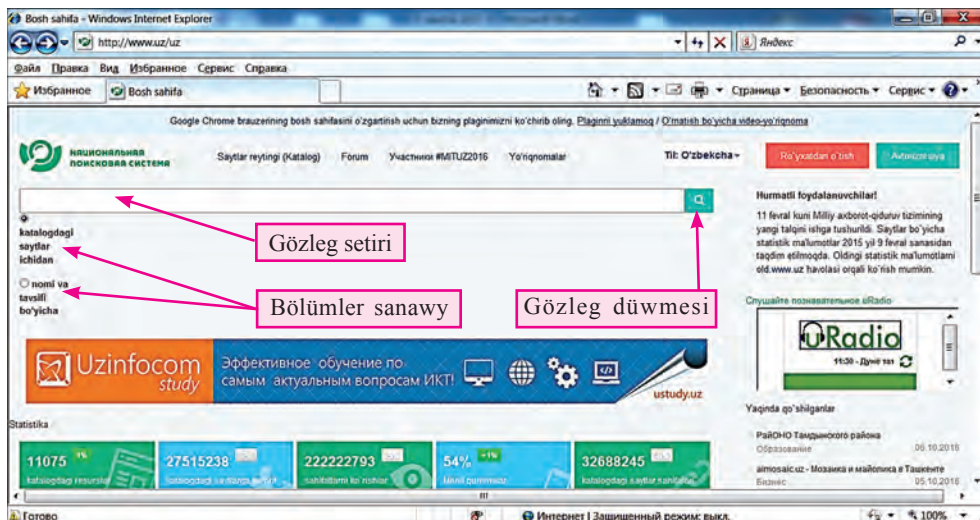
Bosh sahifa - Windows Internet Explorer

http://www.uz/uz

Яндекс

Файл Правка Вид Избранное Сервис Справка

Избранное Bosh sahifa

Страница ▾ Безопасность ▾ Сервис ▾

Google Chrome brauzerining bosh sahifasini o'zgartirish uchun bizning plaginimizni ko'chirib oling. Plaginni yuklamoq / O'rnatish bo'yicha video-yo'riqnoma

НАЦИОНАЛЬНАЯ ПОИСКОВАЯ СИСТЕМА

Saytlar reytingi (Katalog) Forum Участники #MITUZ2016 Yo'riqnomalar

Til: O'zbekcha ▾

Ro'yxatdan o'tish Avtorizatsiya

Gözleg setiri

katalogdagi saytlar ichidan

nomi va tavsifi bo'yicha

Bölümler sanawy

Gözleg düwmesi

Hurmatli foydalanuvchilar!

11 fevral kuni Milliy axborot-qidiruv tizimining yangi talqini ishga tushurildi. Saytlar bo'yicha statistik ma'lumotlar 2015 yil 9 fevral sanasidan taqdim etilmoqda. Oldingi statistik ma'lumotlarni old.www.uz havolasi orqali ko'rish mumkin.

Слушайте познавательное uRadio

uRadio

11:30 - Дунё так

Uzinfocom study

Эффективное обучение по самым актуальным вопросам ИКТ!

ustudy.uz

Yaqinda qo'shilganlar

РайОНО Тамдынского района
Образование 06.10.2016

aimosaic.uz - Мозаика и майолика в Ташкенте
Бизнес 05.10.2016

Statistika

11075 katalogdagi resurslar

27515238 katalogdagi saytlarga tashrif

222222793 sahifalarni ko'rishlar

54% Milliy qamrovi

32688245 katalogdagi saytlar sahifalari

Готово

Интернет | Защищенный режим: выкл.

100%